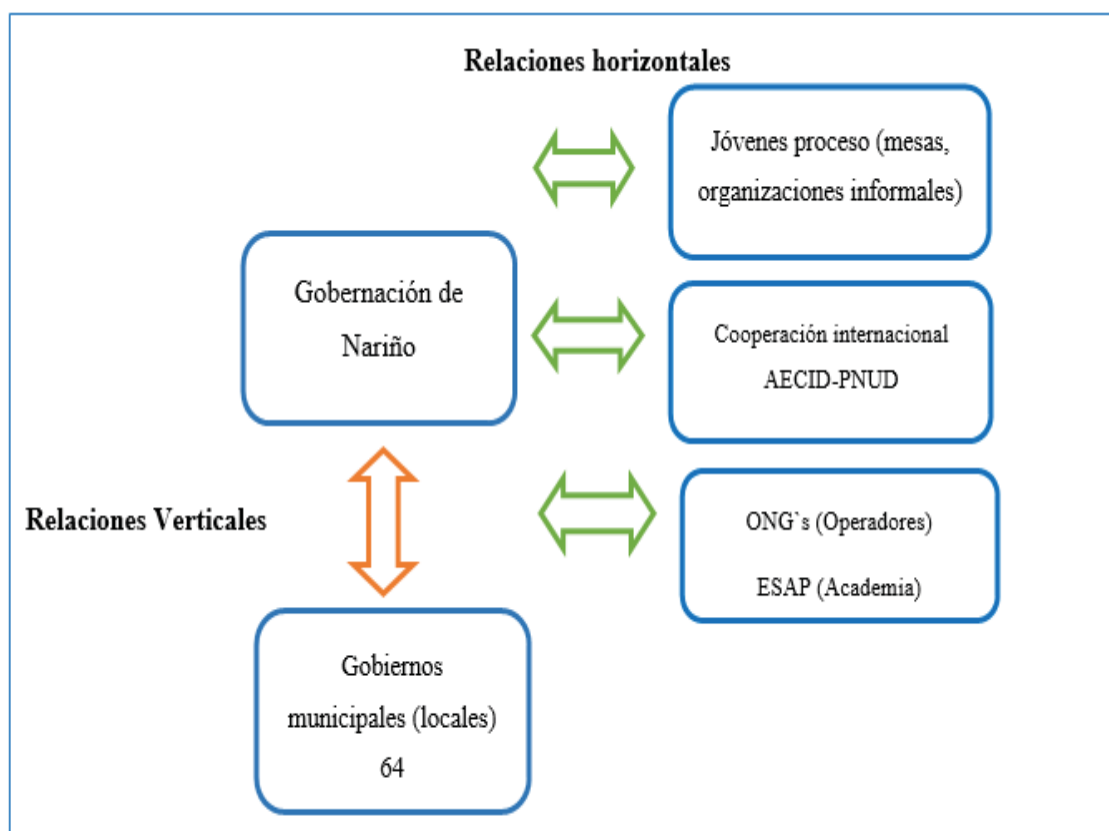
Relaciones horizontales

Jóvenes proceso (mesas, organizaciones informales)

Gobernación de Nariño

Cooperación internacional AECID-PNUD

Relaciones Verticales

ONG`s (Operadores)

ESAP (Academia)

Gobiernos municipales (locales) 64